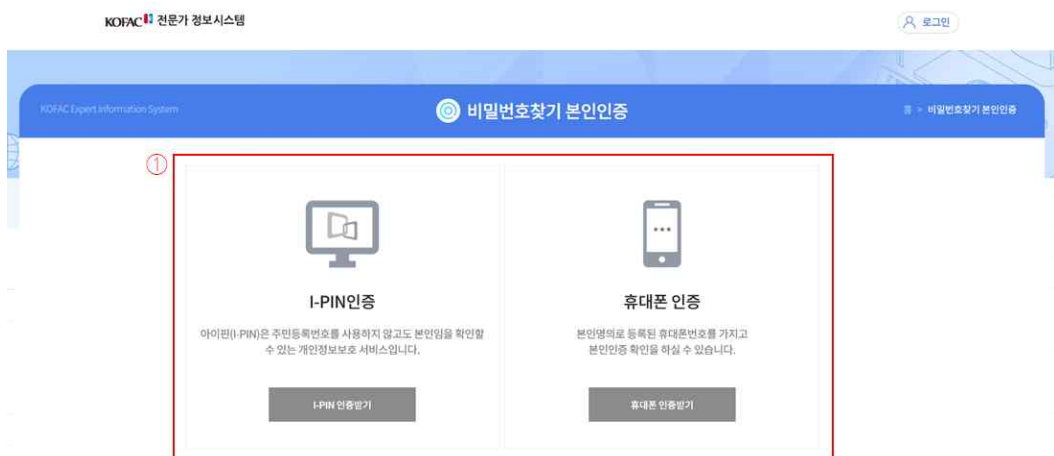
KOFAC 전문가 정보시스템

로그인

KOFAC Expert Information System

비밀번호찾기 본인인증

홈 > 비밀번호찾기 본인인증

①

I-PIN인증

아이핀(I-PIN)은 주민등록번호를 사용하지 않고도 본인임을 확인할 수 있는 개인정보보호 서비스입니다.

I-PIN 인증받기

휴대폰 인증

본인명의로 등록된 휴대폰번호를 가지고 본인인증 확인을 하실 수 있습니다.

휴대폰 인증받기